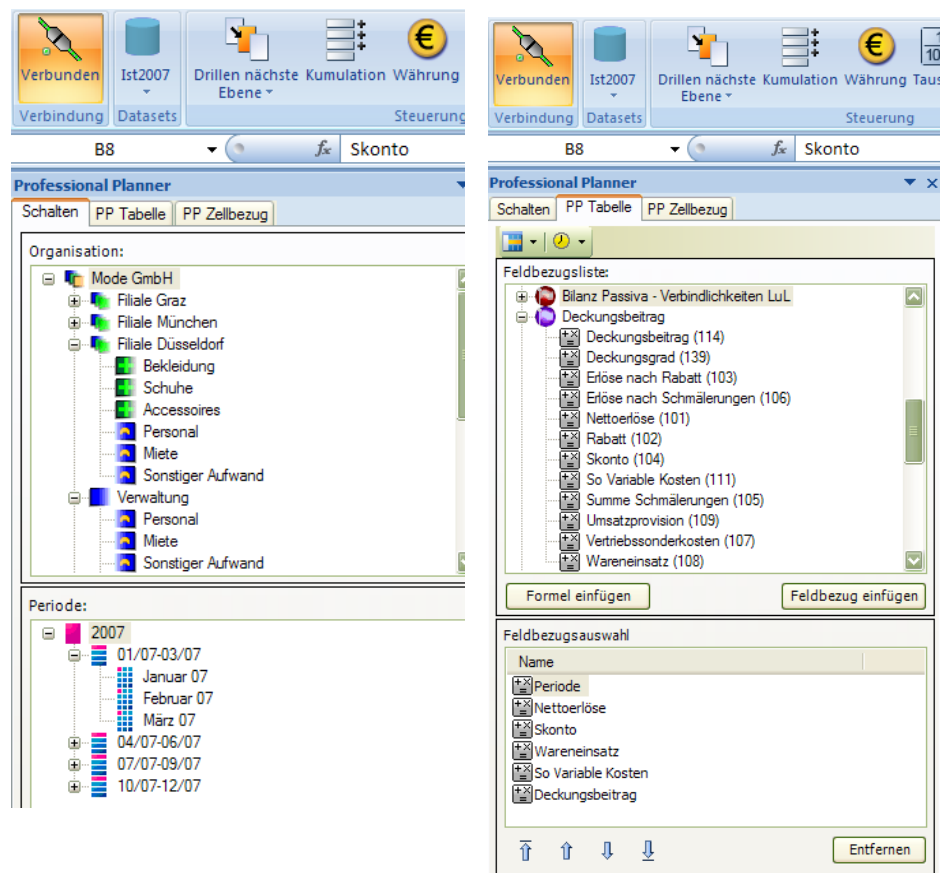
Verbunden
Verbindung
Ist2007
Datasets
Drillen nächste Ebene
Kumulation
Währung
Steuerung
B8
Skonto
Professional Planner
Schalten
PP Tabelle
PP Zellbezug
Organisation:
Mode GmbH
Filiale Graz
Filiale München
Filiale Düsseldorf
Bekleidung
Schuhe
Accessoires
Personal
Miete
Sonstiger Aufwand
Verwaltung
Personal
Miete
Sonstiger Aufwand
Periode:
2007
01/07-03/07
Januar 07
Februar 07
März 07
04/07-06/07
07/07-09/07
10/07-12/07

Verbunden
Verbindung
Ist2007
Datasets
Drillen nächste Ebene
Kumulation
Währung
Taus
Steuerung
B8
Skonto
Professional Planner
Schalten
PP Tabelle
PP Zellbezug
Feldbezugsliste:
Bilanz Passiva - Verbindlichkeiten LuL
Deckungsbeitrag
Deckungsbeitrag (114)
Deckungsgrad (139)
Erlöse nach Rabatt (103)
Erlöse nach Schmälerungen (106)
Nettoerlöse (101)
Rabatt (102)
Skonto (104)
So Variable Kosten (111)
Summe Schmälerungen (105)
Umsatzprovision (109)
Vertriebssonderkosten (107)
Wareneinsatz (108)
Formel einfügen
Feldbezug einfügen
Feldbezugsauswahl
Name
Periode
Nettoerlöse
Skonto
Wareneinsatz
So Variable Kosten
Deckungsbeitrag
Entfernen